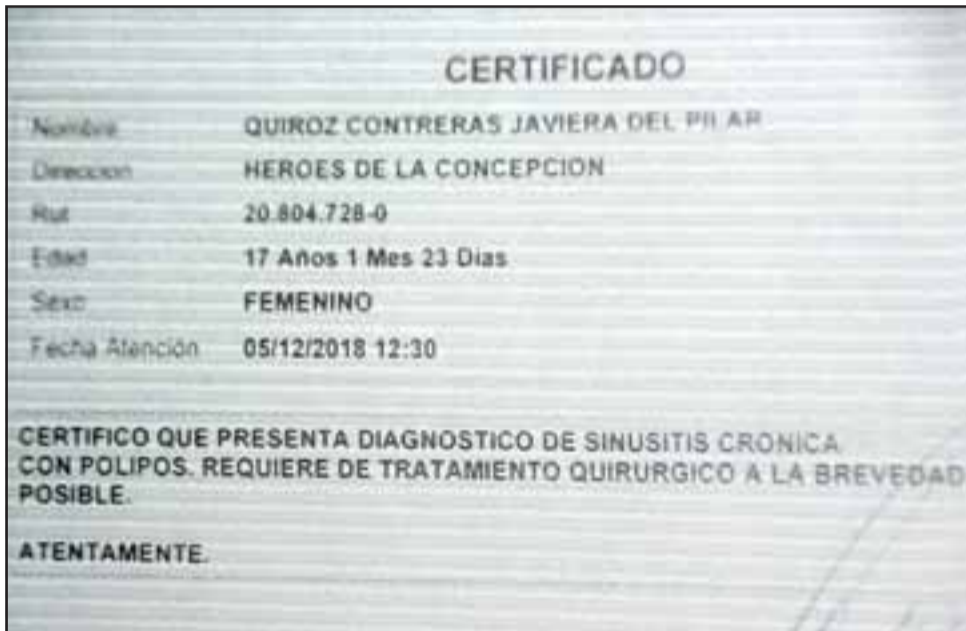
CERTIFICADO

| Nombre | QUIROZ CONTRERAS JAVIERA DEL PILAR |
|---|---|
| Direccion | HEROES DE LA CONCEPCION |
| Rut | 20.804.728-0 |
| Edad | 17 Años 1 Mes 23 Dias |
| Sexo | FEMENINO |
| Fecha Atencion | 05/12/2018 12:30 |

CERTIFICO QUE PRESENTA DIAGNOSTICO DE SINUSITIS CRONICA CON POLIPOS. REQUIERE DE TRATAMIENTO QUIRURGICO A LA BREVEDAD POSIBLE.

ATENTAMENTE.